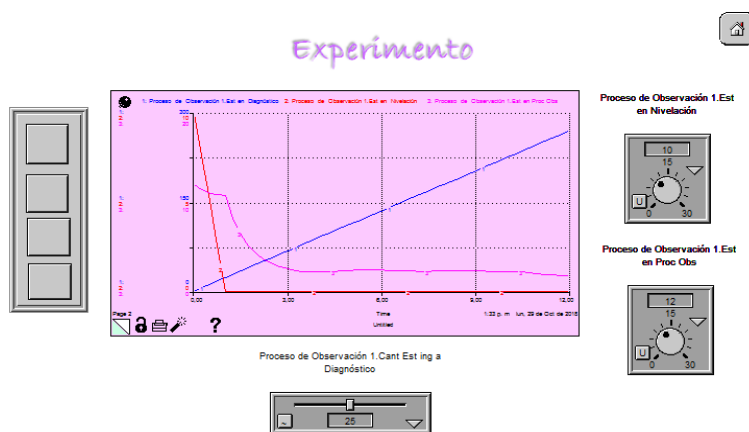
Experimento

1: Proceso de Observación 1.Est en Diagnóstico 2: Proceso de Observación 1.Est en Nivelación 3: Proceso de Observación 1.Est en Proc Obs

1: 300
2: 20
3: 20

1: 150
2: 10
3: 10

1: 0
2: 0
3: 0

0,00 3,00 6,00 9,00 12,00

Time

Page 2

Untitled

1:33 p. m. lun, 29 de Oct de 2018

?

Proceso de Observación 1.Est en Nivelación

10

15

U

0 30

Proceso de Observación 1.Est en Proc Obs

12

15

U

0 30

Proceso de Observación 1.Cant Est ing a Diagnóstico

25